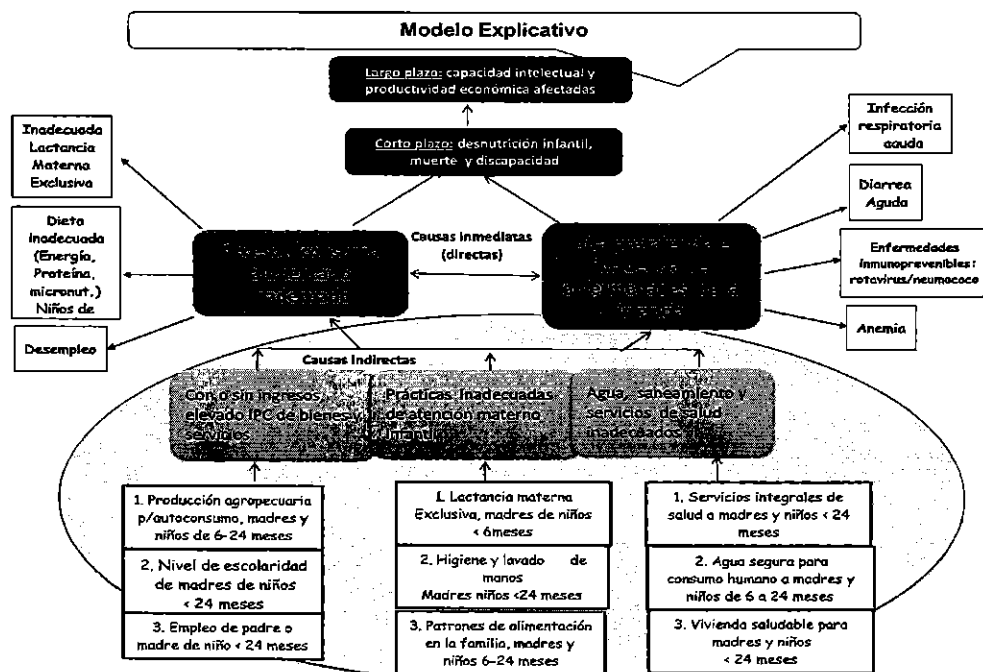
Modelo Explicativo

Largo plazo: capacidad intelectual y productividad económica afectadas

Corto plazo: desnutrición infantil, muerte y discapacidad

Inadecuada Lactancia Materna Exclusiva

Dieta inadecuada (Energía, Proteína, micronut.) Niños de

Desempleo

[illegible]

Causas inmediatas (directas)

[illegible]

Infección respiratoria aguda

Diarrea Aguda

Enfermedades inmunoprevenibles: rotavirus/neumococo

Anemia

Causas Indirectas

Con o sin ingresos, elevado IPC de bienes y servicios

Practicas inadecuadas de atención materno infantil

Agua, saneamiento y servicios de salud inadecuados

1. Producción agropecuaria p/autoconsumo, madres y niños de 6-24 meses

2. Nivel de escolaridad de madres de niños < 24 meses

3. Empleo de padre o madre de niño < 24 meses

1. Lactancia materna Exclusiva, madres de niños < 6meses

2. Higiene y lavado de manos Madres niños <24 meses

3. Patrones de alimentación en la familia, madres y niños 6-24 meses

1. Servicios integrales de salud a madres y niños < 24 meses

2. Agua segura para consumo humano a madres y niños de 6 a 24 meses

3. Vivienda saludable para madres y niños < 24 meses